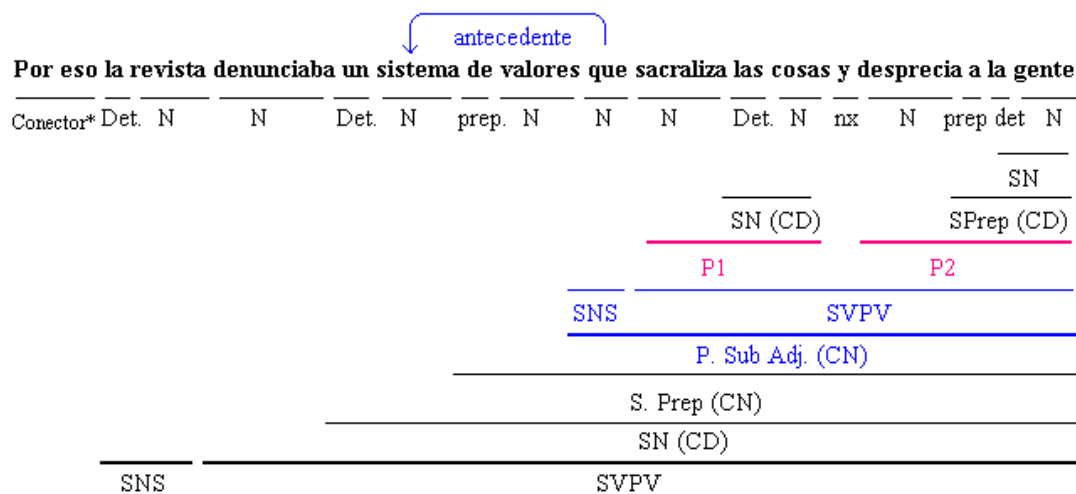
antecedente

Por eso la revista denunciaba un sistema de valores que sacraliza las cosas y desprecia a la gente

Conector* Det. N N Det. N prep. N N N Det. N nx N prep det N

SN

SN (CD)

SPrep (CD)

P1

P2

SNS

SVPV

P. Sub Adj. (CN)

S. Prep (CN)

SN (CD)

SNS

SVPV